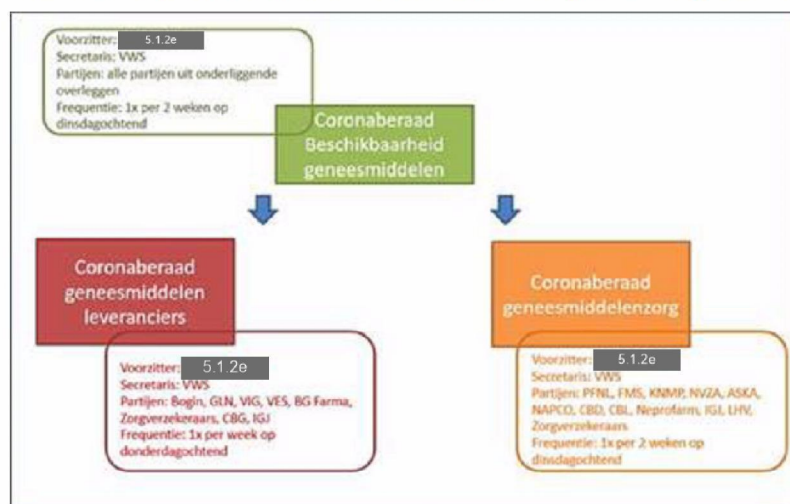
Voorzitter: 5.1.2e
Secretaris: VWS
Partijen: alle partijen uit onderliggende overleggen
Frequentie: 1x per 2 weken op dinsdagochtend

Coronaberaad Beschikbaarheid geneesmiddelen

Coronaberaad geneesmiddelen leveranciers

Voorzitter: 5.1.2e
Secretaris: VWS
Partijen: Bogin, GLN, VIG, VES, BG Farma, Zorgverzekeraars, CBG, IGJ
Frequentie: 1x per week op donderdagochtend

Coronaberaad geneesmiddelenzorg

Voorzitter: 5.1.2e
Secretaris: VWS
Partijen: PFNL, FMS, KNMP, NVZA, ASKA, NAPCO, CBD, CBL, Neprofarm, IGJ, LHV, Zorgverzekeraars
Frequentie: 1x per 2 weken op dinsdagochtend